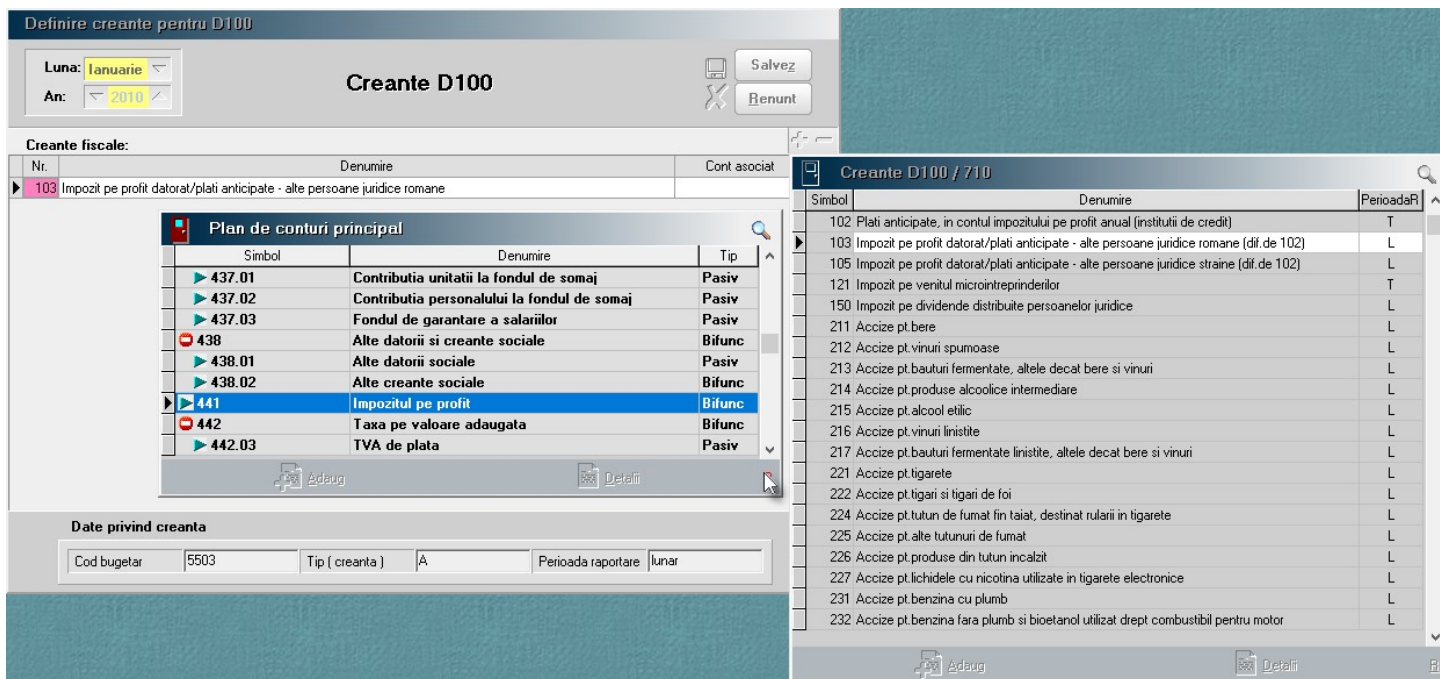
Definire creante pentru D100

Luna: Ianuarie
An: 2010

Creante D100

Salvez
Renunt

Creante fiscale:

| Nr. | Denumire | Cont asociat |
|---|---|---|
| 103 | Impozit pe profit datorat/plati anticipate - alte persoane juridice romane | |

Plan de conturi principal

| Simbol | Denumire | Tip |
|---|---|---|
| 437.01 | Contributia unitatii la fondul de somaj | Pasiv |
| 437.02 | Contributia personalului la fondul de somaj | Pasiv |
| 437.03 | Fondul de garantare a salariilor | Pasiv |
| 438 | Alte datorii si creante sociale | Bifunc |
| 438.01 | Alte datorii sociale | Pasiv |
| 438.02 | Alte creante sociale | Bifunc |
| 441 | Impozitul pe profit | Bifunc |
| 442 | Taxa pe valoare adaugata | Bifunc |
| 442.03 | TVA de plata | Pasiv |

Adaug
Detalii

Date privind creanta

Cod bugetar 5503
Tip ( creanta ) A
Perioada raportare lunar

Creante D100 / 710

| Simbol | Denumire | PerioadaR |
|---|---|---|
| 102 | Plati anticipate, in contul impozitului pe profit anual (institutii de credit) | T |
| 103 | Impozit pe profit datorat/plati anticipate - alte persoane juridice romane (dif.de 102) | L |
| 105 | Impozit pe profit datorat/plati anticipate - alte persoane juridice straine (dif.de 102) | L |
| 121 | Impozit pe venitul microintreprinderilor | T |
| 150 | Impozit pe dividende distribuite persoanelor juridice | L |
| 211 | Accize pt.bere | L |
| 212 | Accize pt.vinuri spumoase | L |
| 213 | Accize pt.bauturi fermentate, altele decat bere si vinuri | L |
| 214 | Accize pt.produse alcoolice intermediare | L |
| 215 | Accize pt.alcool etilic | L |
| 216 | Accize pt.vinuri linistite | L |
| 217 | Accize pt.bauturi fermentate linistite, altele decat bere si vinuri | L |
| 221 | Accize pt.tigarete | L |
| 222 | Accize pt.tigari si tigari de foi | L |
| 224 | Accize pt.tutun de fumat fin taiat, destinat rularii in tigarete | L |
| 225 | Accize pt.alte tutunuri de fumat | L |
| 226 | Accize pt.produse din tutun incalzit | L |
| 227 | Accize pt.lichidele cu nicotina utilizate in tigarete electronice | L |
| 231 | Accize pt.benzina cu plumb | L |
| 232 | Accize pt.benzina fara plumb si bioetanol utilizat drept combustibil pentru motor | L |

Adaug
Detalii